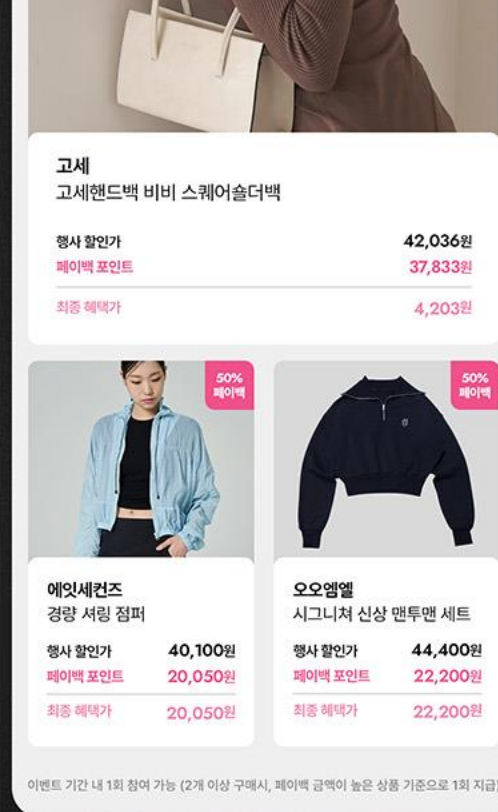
고세
고세핸드백 비비 스퀘어숄더백

행사 할인가 42,036원
페이백 포인트 37,833원

최종 혜택가 4,203원

50% 페이백

에잇세컨즈
경량 셔링 점퍼

행사 할인가 40,100원
페이백 포인트 20,050원

최종 혜택가 20,050원

50% 페이백

오오엠엘
시그니쳐 신상 맨투맨 세트

행사 할인가 44,400원
페이백 포인트 22,200원

최종 혜택가 22,200원

이벤트 기간 내 1회 참여 가능 (2개 이상 구매시, 페이백 금액이 높은 상품 기준으로 1회 지급)